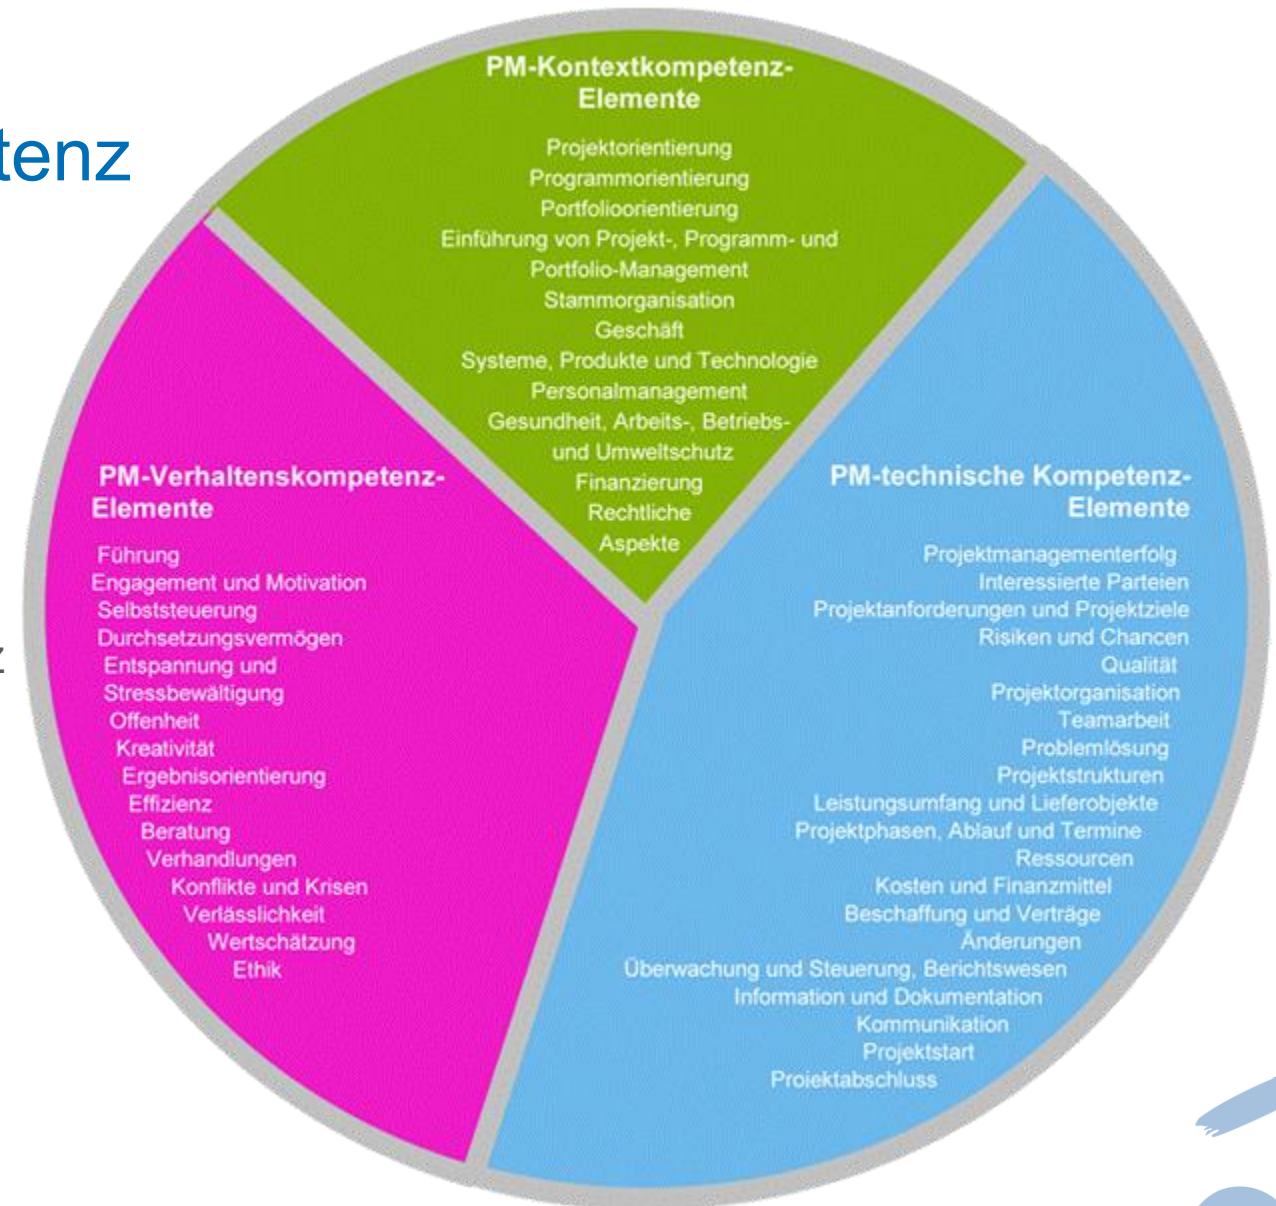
tenz

z

PM-Kontextkompetenz-Elemente

Projektorientierung
Programmorientierung
Portfolioorientierung
Einführung von Projekt-, Programm- und Portfolio-Management
Stammorganisation
Geschäft
Systeme, Produkte und Technologie
Personalmanagement
Gesundheit, Arbeits-, Betriebs- und Umweltschutz
Finanzierung
Rechtliche Aspekte

PM-Verhaltenskompetenz-Elemente

Führung
Engagement und Motivation
Selbststeuerung
Durchsetzungsvermögen
Entspannung und Stressbewältigung
Offenheit
Kreativität
Ergebnisorientierung
Effizienz
Beratung
Verhandlungen
Konflikte und Krisen
Verlässlichkeit
Wertschätzung
Ethik

PM-technische Kompetenz-Elemente

Projektmanagementerfolg
Interessierte Parteien
Projektanforderungen und Projektziele
Risiken und Chancen
Qualität
Projektorganisation
Teamarbeit
Problemlösung
Projektstrukturen
Leistungsumfang und Lieferobjekte
Projektphasen, Ablauf und Termine
Ressourcen
Kosten und Finanzmittel
Beschaffung und Verträge
Änderungen
Überwachung und Steuerung, Berichtswesen
Information und Dokumentation
Kommunikation
Projektstart
Projektabschluss